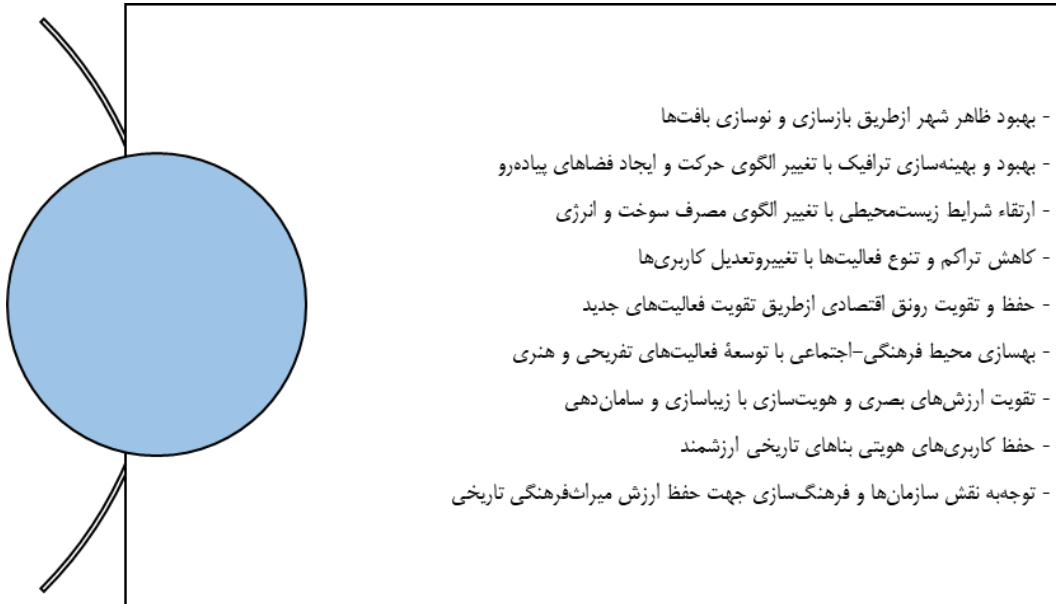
- بهبود ظاهر شهر ازطریق بازسازی و نوسازی بافت‌ها
- بهبود و بهینه‌سازی ترافیک با تغییر الگوی حرکت و ایجاد فضاهای پیاده‌رو
- ارتقاء شرایط زیست‌محیطی با تغییر الگوی مصرف سوخت و انرژی
- کاهش تراکم و تنوع فعالیت‌ها با تغییروتعدیل کاربری‌ها
- حفظ و تقویت رونق اقتصادی ازطریق تقویت فعالیت‌های جدید
- بهسازی محیط فرهنگی-اجتماعی با توسعهٔ فعالیت‌های تفریحی و هنری
- تقویت ارزش‌های بصری و هویت‌سازی با زیباسازی و سامان‌دهی
- حفظ کاربری‌های هویتی بناهای تاریخی ارزشمند
- توجه‌به نقش سازمان‌ها و فرهنگ‌سازی جهت حفظ ارزش میراث‌فرهنگی تاریخی